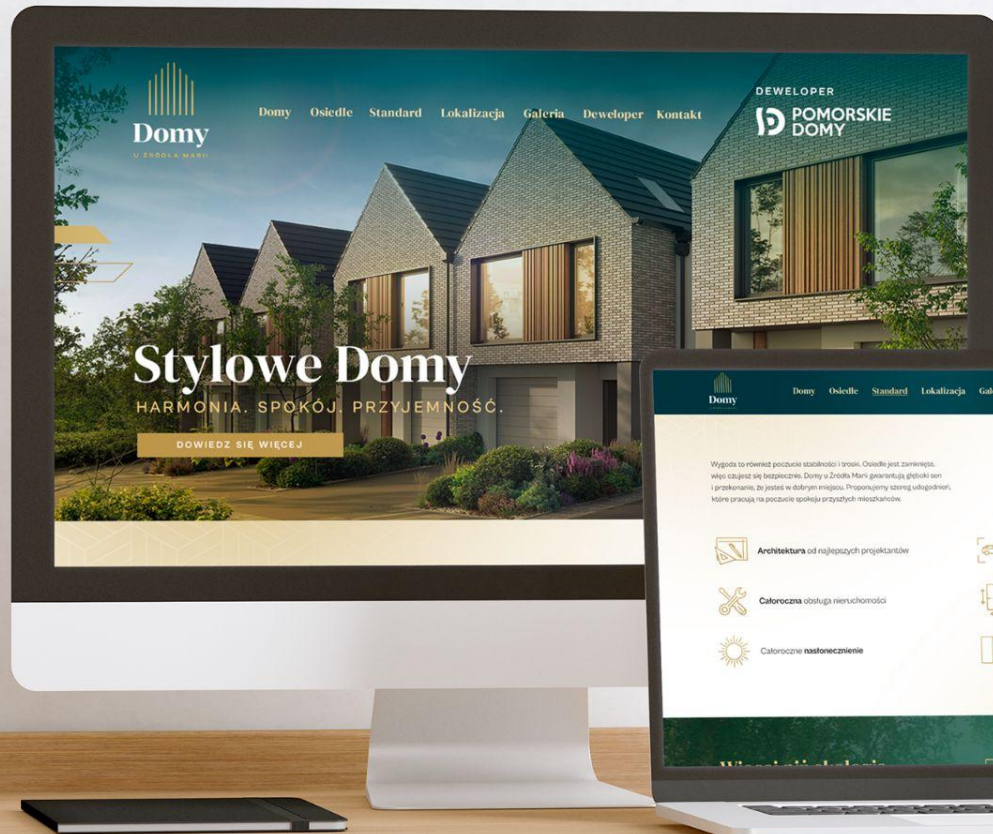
Domy
U ŹRÓDŁA MARII

Domy Osiedle Standard Lokalizacja Galeria Deweloper Kontakt

DEWELOPER
POMORSKIE DOMY

Stylowe Domy
HARMONIA. SPOKÓJ. PRZYJEMNOŚĆ.

DOWIEDZ SIĘ WIĘCEJ

Domy

Domy Osiedle Standard Lokalizacja Gal

Wygoda to również poczucie stabilności i troski. Osiedle jest zamknięte, więc czujesz się bezpiecznie. Domy u Źródła Marii gwarantują głęboki sen i przekonanie, że jesteś w dobrym miejscu. Proponujemy szereg udogodnień, które pracują na poczucie spokoju przyszłych mieszkańców.

Architektura od najlepszych projektantów

Całoroczna obsługa nieruchomości

Całoroczne nasłonecznienie

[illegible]